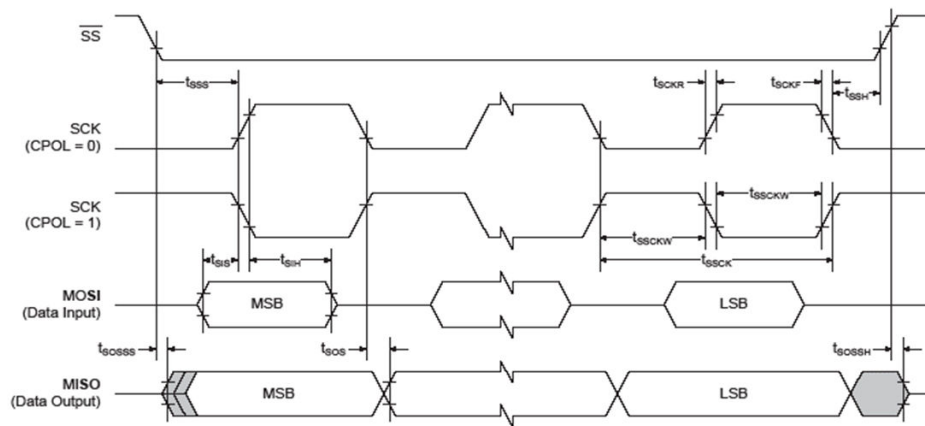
$\overline{SS}$

$t_{SSS}$

$t_{SCKR}$

$t_{SCKF}$

$t_{SSH}$

SCK (CPOL = 0)

SCK (CPOL = 1)

$t_{SSCKW}$

$t_{SSCKW}$

$t_{SIS}$

$t_{SIH}$

$t_{SSCK}$

MOSI (Data Input)

MSB

LSB

$t_{SOSSS}$

$t_{SOS}$

$t_{SOSSH}$

MISO (Data Output)

MSB

LSB